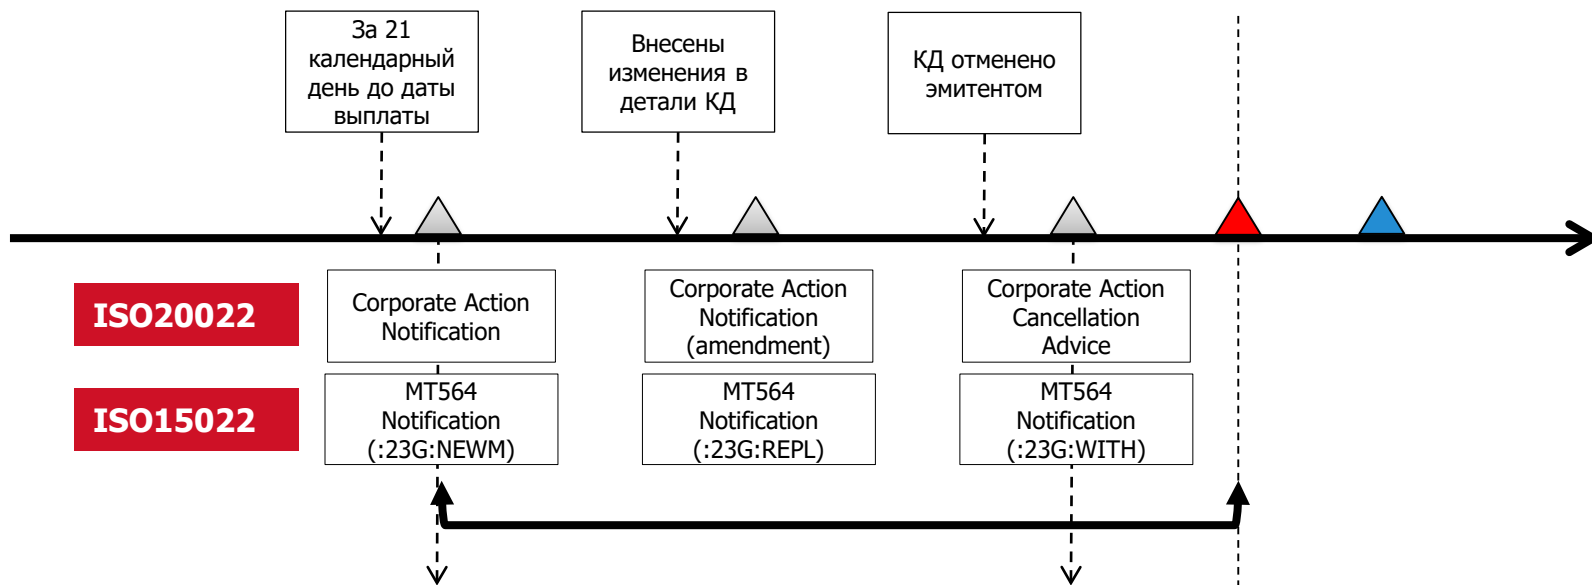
За 21 календарный день до даты выплаты

Внесены изменения в детали КД

КД отменено эмитентом

ISO20022

Corporate Action Notification

Corporate Action Notification (amendment)

Corporate Action Cancellation Advice

ISO15022

MT564 Notification (:23G:NEWM)

MT564 Notification (:23G:REPL)

MT564 Notification (:23G:WITH)